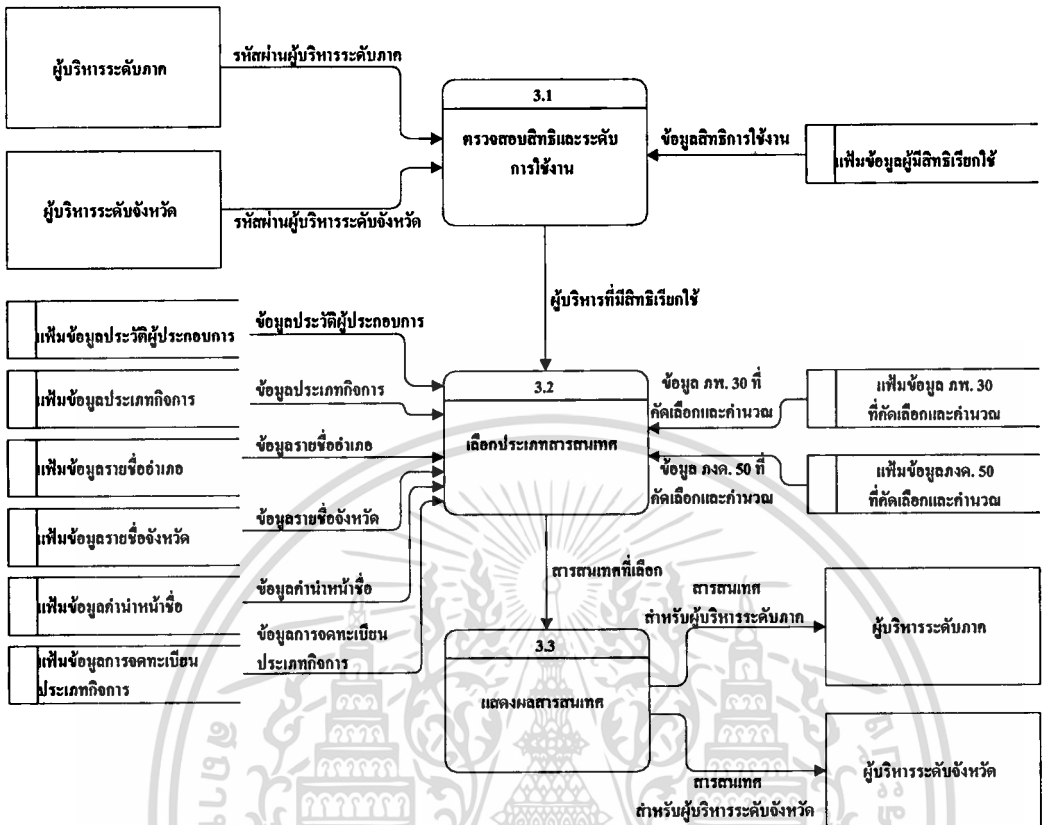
ผู้บริหารระดับภาค

รหัสผ่านผู้บริหารระดับภาค

3.1

ตรวจสอบสิทธิและระดับการใช้งาน

ข้อมูลสิทธิการใช้งาน

แฟ้มข้อมูลผู้มีสิทธิเรียกใช้

ผู้บริหารระดับจังหวัด

รหัสผ่านผู้บริหารระดับจังหวัด

ผู้บริหารที่มีสิทธิเรียกใช้

แฟ้มข้อมูลประวัติผู้ประกอบการ

ข้อมูลประวัติผู้ประกอบการ

แฟ้มข้อมูลประเภทกิจการ

ข้อมูลประเภทกิจการ

3.2

เลือกประเภทสารสนเทศ

ข้อมูล ภพ. 30 ที่คัดเลือกและคำนวณ

แฟ้มข้อมูล ภพ. 30 ที่คัดเลือกและคำนวณ

แฟ้มข้อมูลรายชื่ออำเภอ

ข้อมูลรายชื่ออำเภอ

ข้อมูล ภงด. 50 ที่คัดเลือกและคำนวณ

แฟ้มข้อมูลภงด. 50 ที่คัดเลือกและคำนวณ

แฟ้มข้อมูลรายชื่อจังหวัด

ข้อมูลรายชื่อจังหวัด

สารสนเทศที่เลือก

แฟ้มข้อมูลคำนำหน้าชื่อ

ข้อมูลคำนำหน้าชื่อ

สารสนเทศสำหรับผู้บริหารระดับภาค

ผู้บริหารระดับภาค

แฟ้มข้อมูลการจดทะเบียนประเภทกิจการ

ข้อมูลการจดทะเบียนประเภทกิจการ

3.3

แสดงผลสารสนเทศ

สารสนเทศสำหรับผู้บริหารระดับจังหวัด

ผู้บริหารระดับจังหวัด